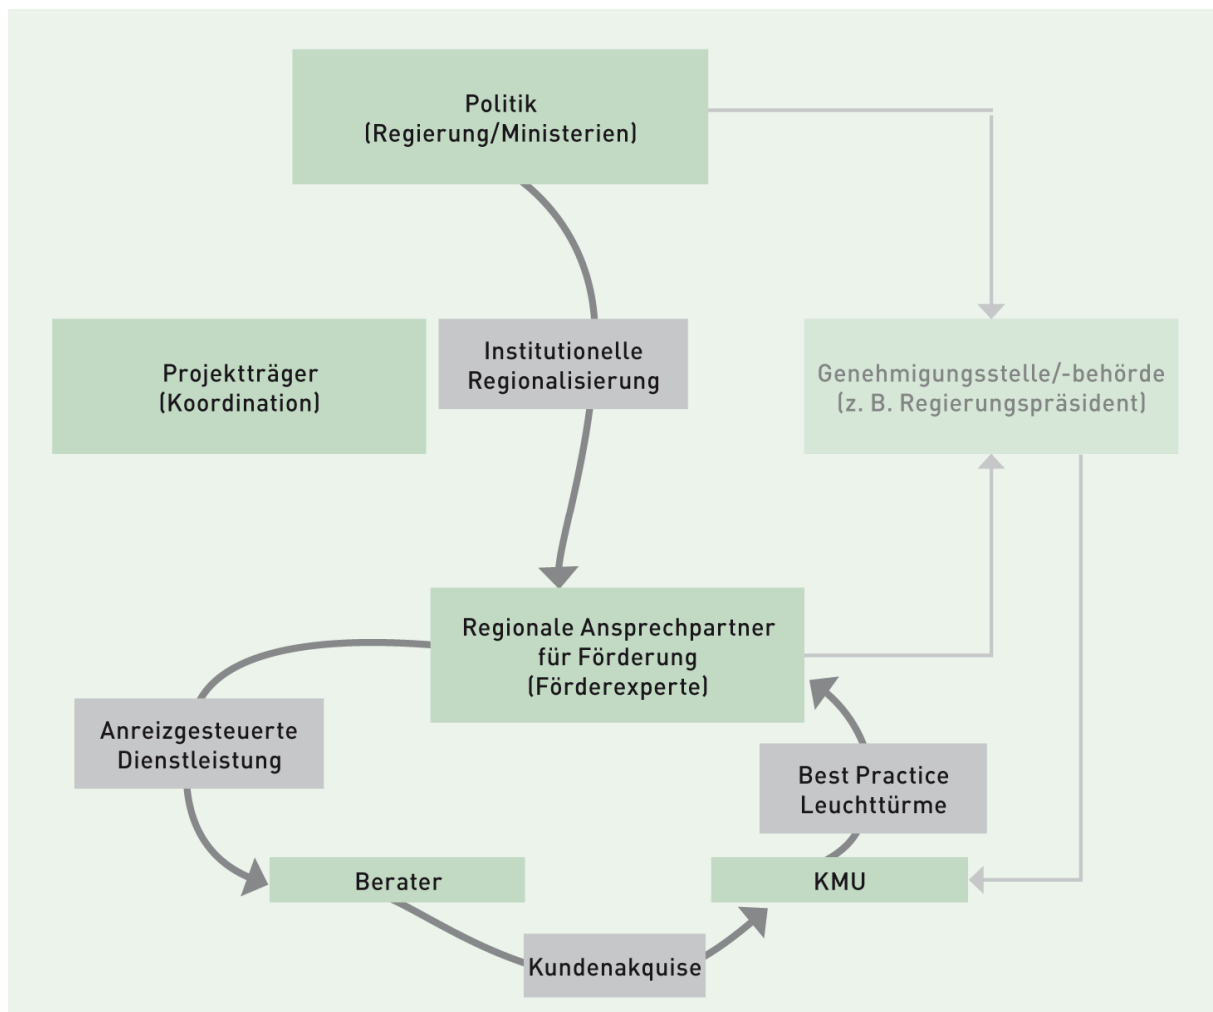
Politik
(Regierung/Ministerien)

Projektträger
(Koordination)

Institutionelle
Regionalisierung

Genehmigungsstelle/-behörde
(z. B. Regierungspräsident)

Regionale Ansprechpartner
für Förderung
(Förderexperte)

Anreizgesteuerte
Dienstleistung

Best Practice
Leuchttürme

Berater

KMU

Kundenakquise